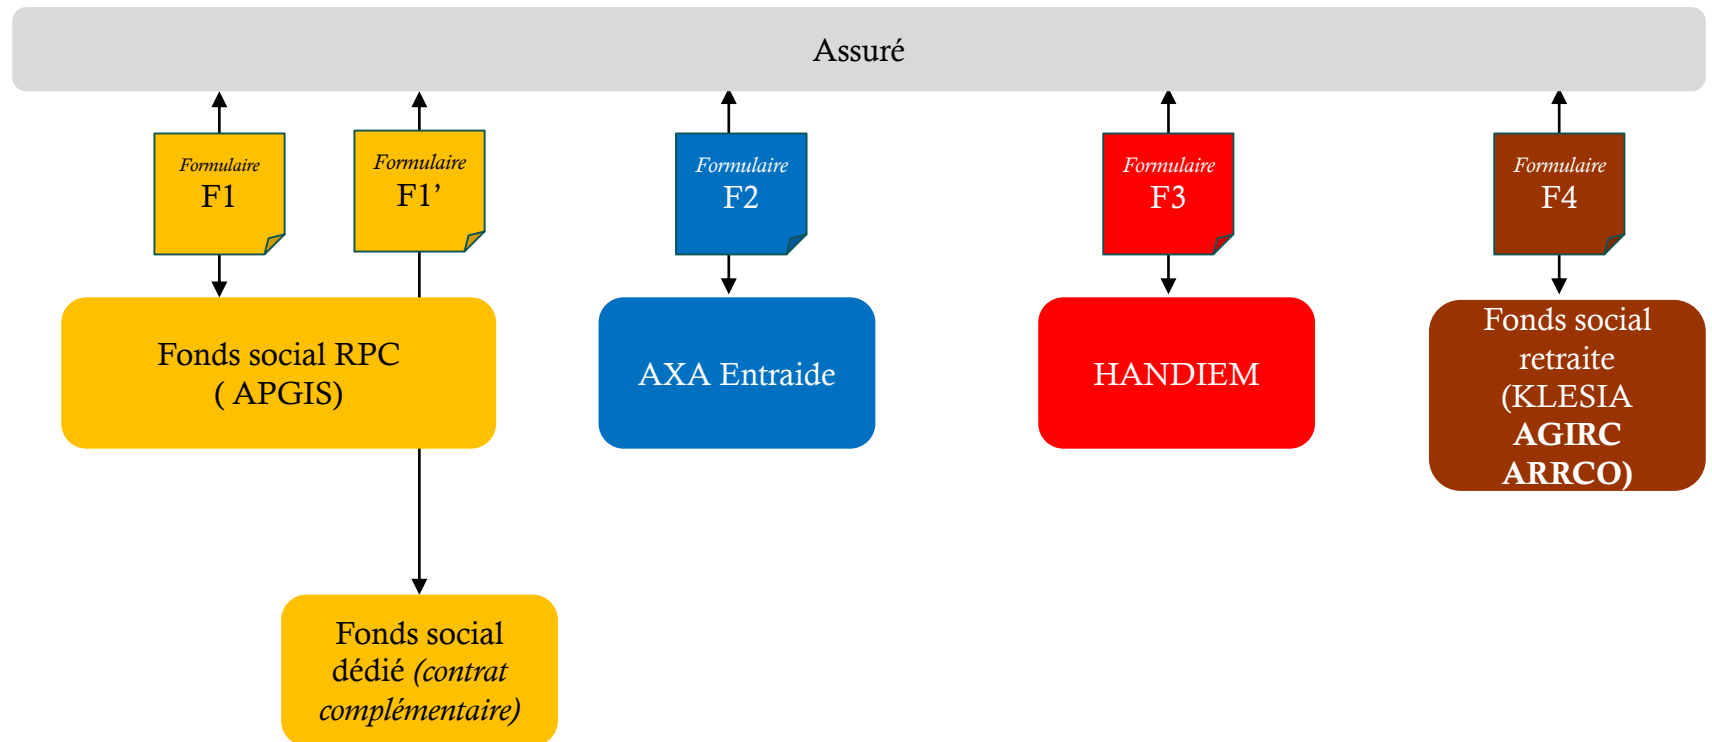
Assuré

Formulaire F1

Formulaire F1’

Formulaire F2

Formulaire F3

Formulaire F4

Fonds social RPC ( APGIS)

AXA Entraide

HANDIEM

Fonds social retraite (KLESIA AGIRC ARRCO)

Fonds social dédié (contrat complémentaire)